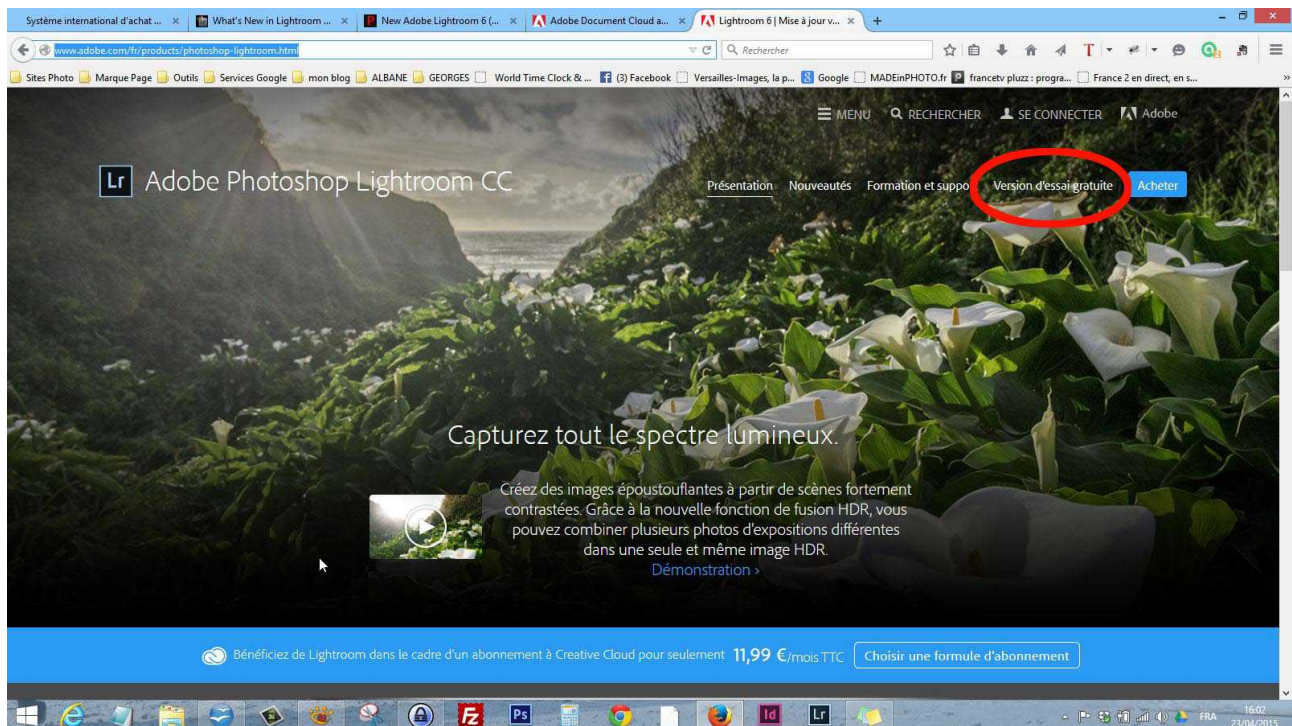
Système international d'achat ... × What's New in Lightroom ... × New Adobe Lightroom 6 (... × Adobe Document Cloud a... × Lightroom 6 | Mise à jour v... × +

www.adobe.com/fr/products/photoshop-lightroom.html

Rechercher

Sites Photo Marque Page Outils Services Google mon blog ALBANE GEORGES World Time Clock & ... (3) Facebook Versailles-Images, la p... Google MADEinPHOTO.fr francetv pluzz : progra... France 2 en direct, en s...

MENU RECHERCHER SE CONNECTER Adobe

Lr Adobe Photoshop Lightroom CC

Présentation Nouveautés Formation et suppo Version d'essai gratuite Acheter

Capturez tout le spectre lumineux.

Créez des images époustouflantes à partir de scènes fortement contrastées. Grâce à la nouvelle fonction de fusion HDR, vous pouvez combiner plusieurs photos d'expositions différentes dans une seule et même image HDR.

Démonstration ›

Bénéficiez de Lightroom dans le cadre d'un abonnement à Creative Cloud pour seulement 11,99 €/mois TTC Choisir une formule d'abonnement

Ps Id Lr

FRA 16:02 23/04/2015